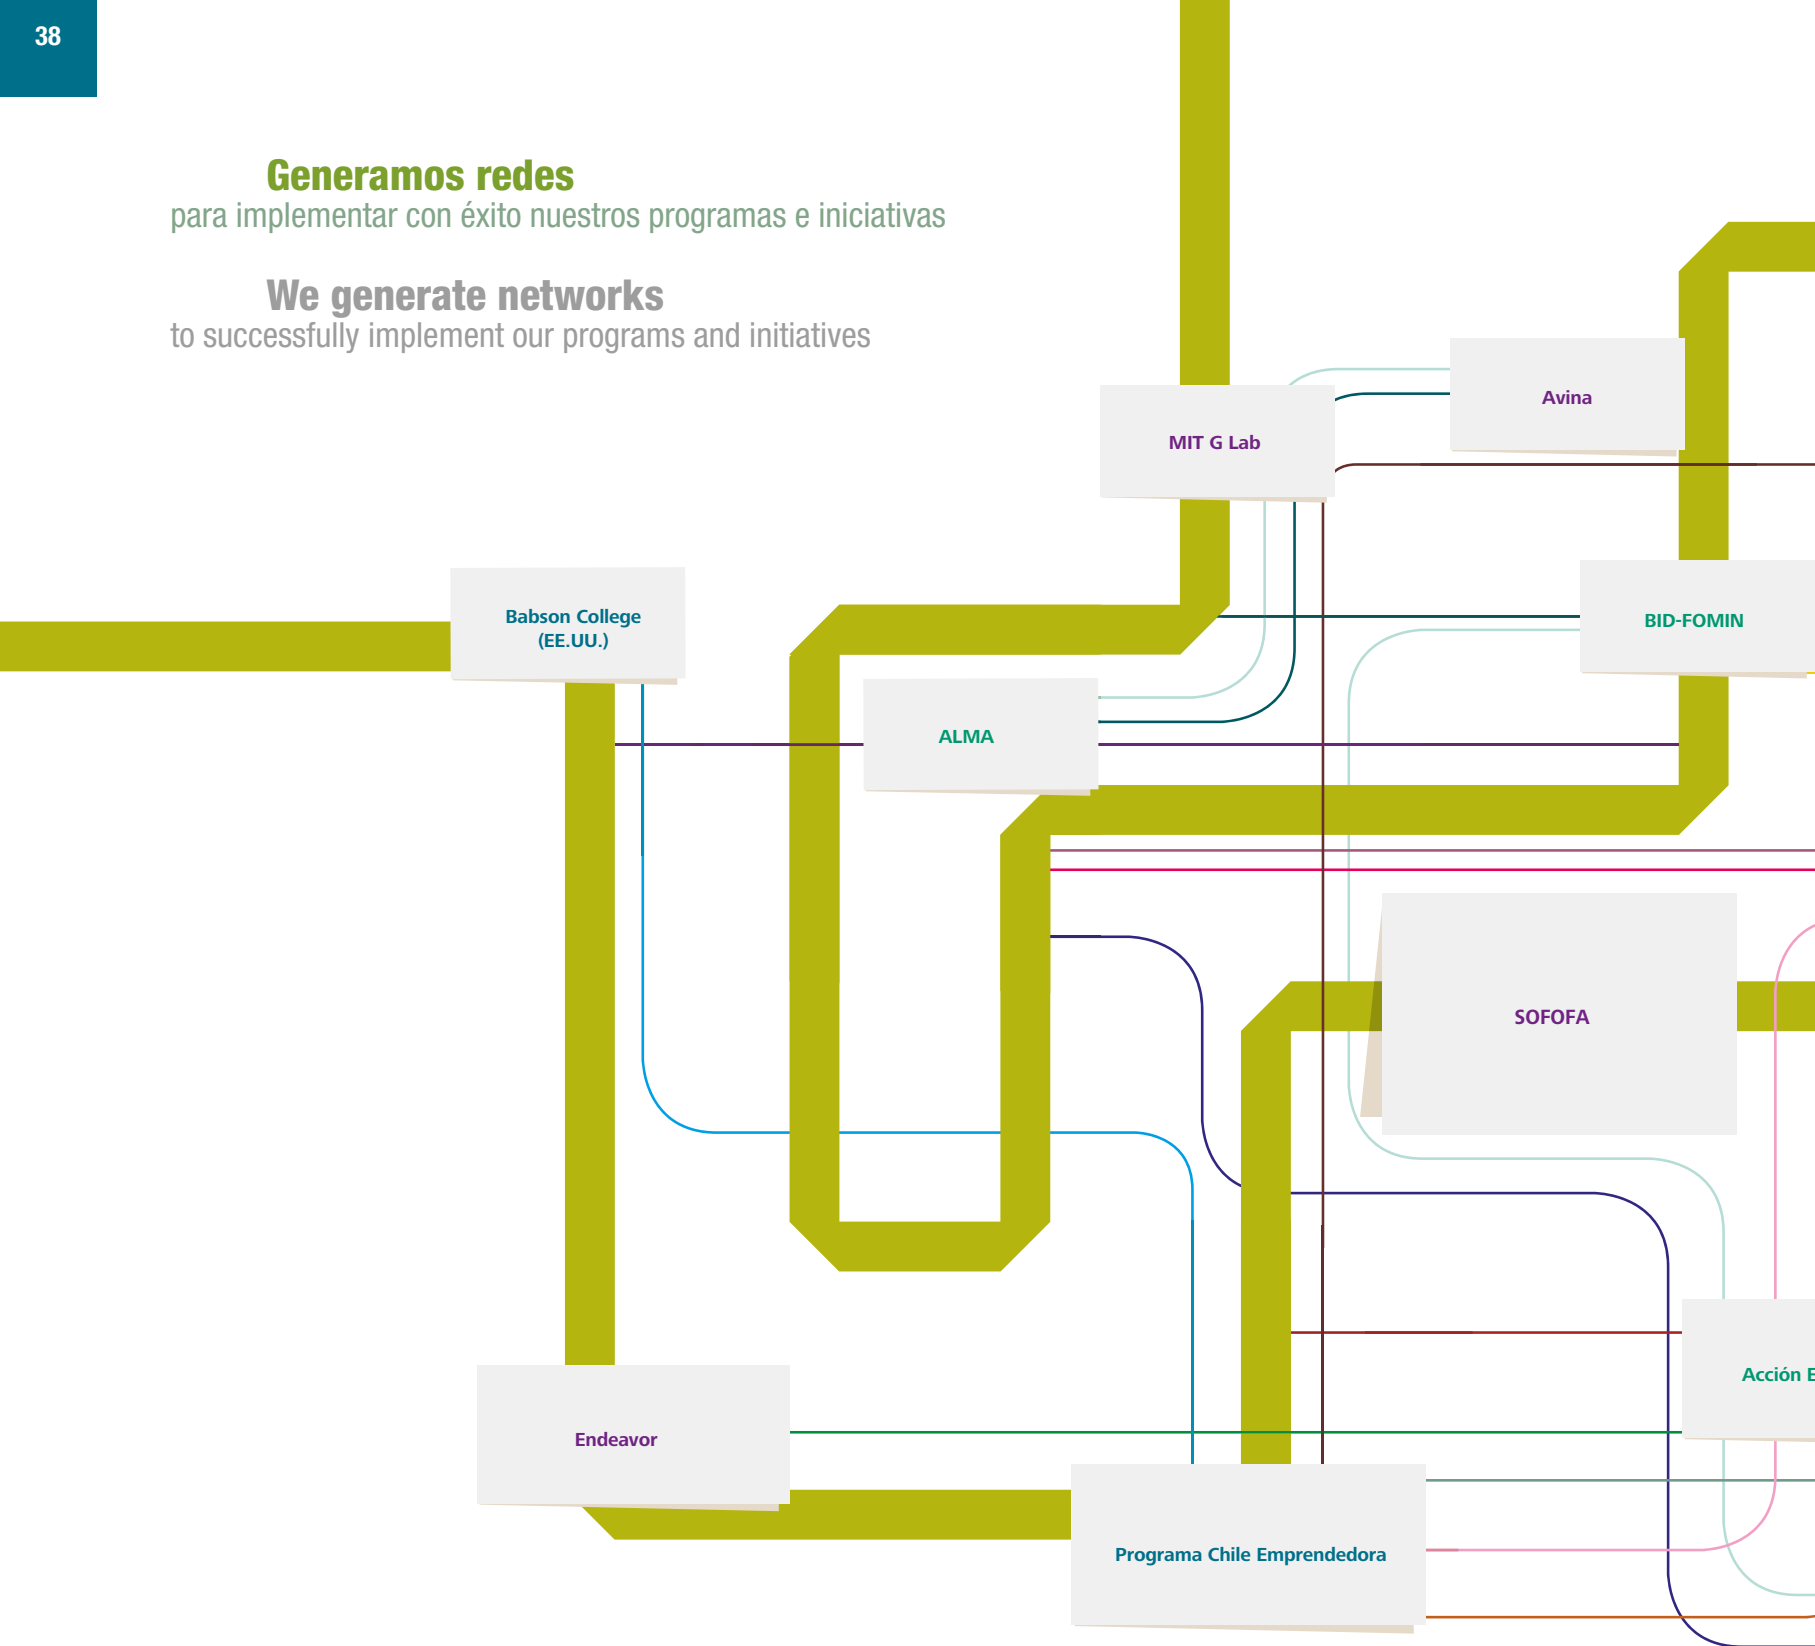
38

Generamos redes
para implementar con éxito nuestros programas e iniciativas

We generate networks
to successfully implement our programs and initiatives

MIT G Lab

Avina

Babson College (EE.UU.)

BID-FOMIN

ALMA

SOFOFA

Acción E

Endeavor

Programa Chile Emprendedora